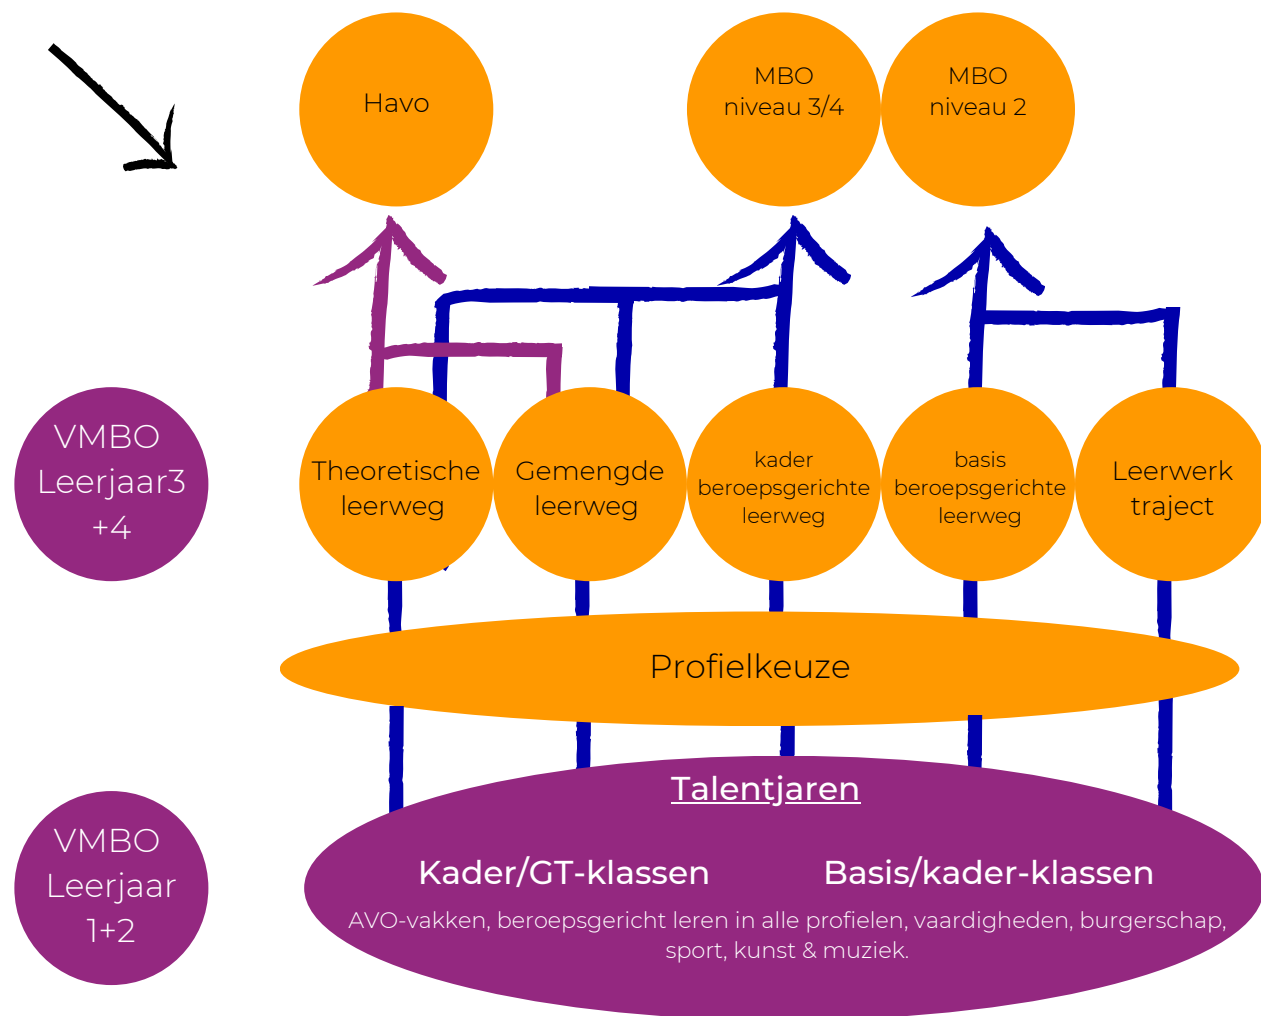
Havo

MBO niveau 3/4

MBO niveau 2

VMBO Leerjaar3 +4

Theoretische leerweg

Gemengde leerweg

kader beroepsgerichte leerweg

basis beroepsgerichte leerweg

Leerwerk traject

Profielkeuze

VMBO Leerjaar 1+2

Talentjaren

Kader/GT-klassen

Basis/kader-klassen

AVO-vakken, beroepsgericht leren in alle profielen, vaardigheden, burgerschap, sport, kunst & muziek.